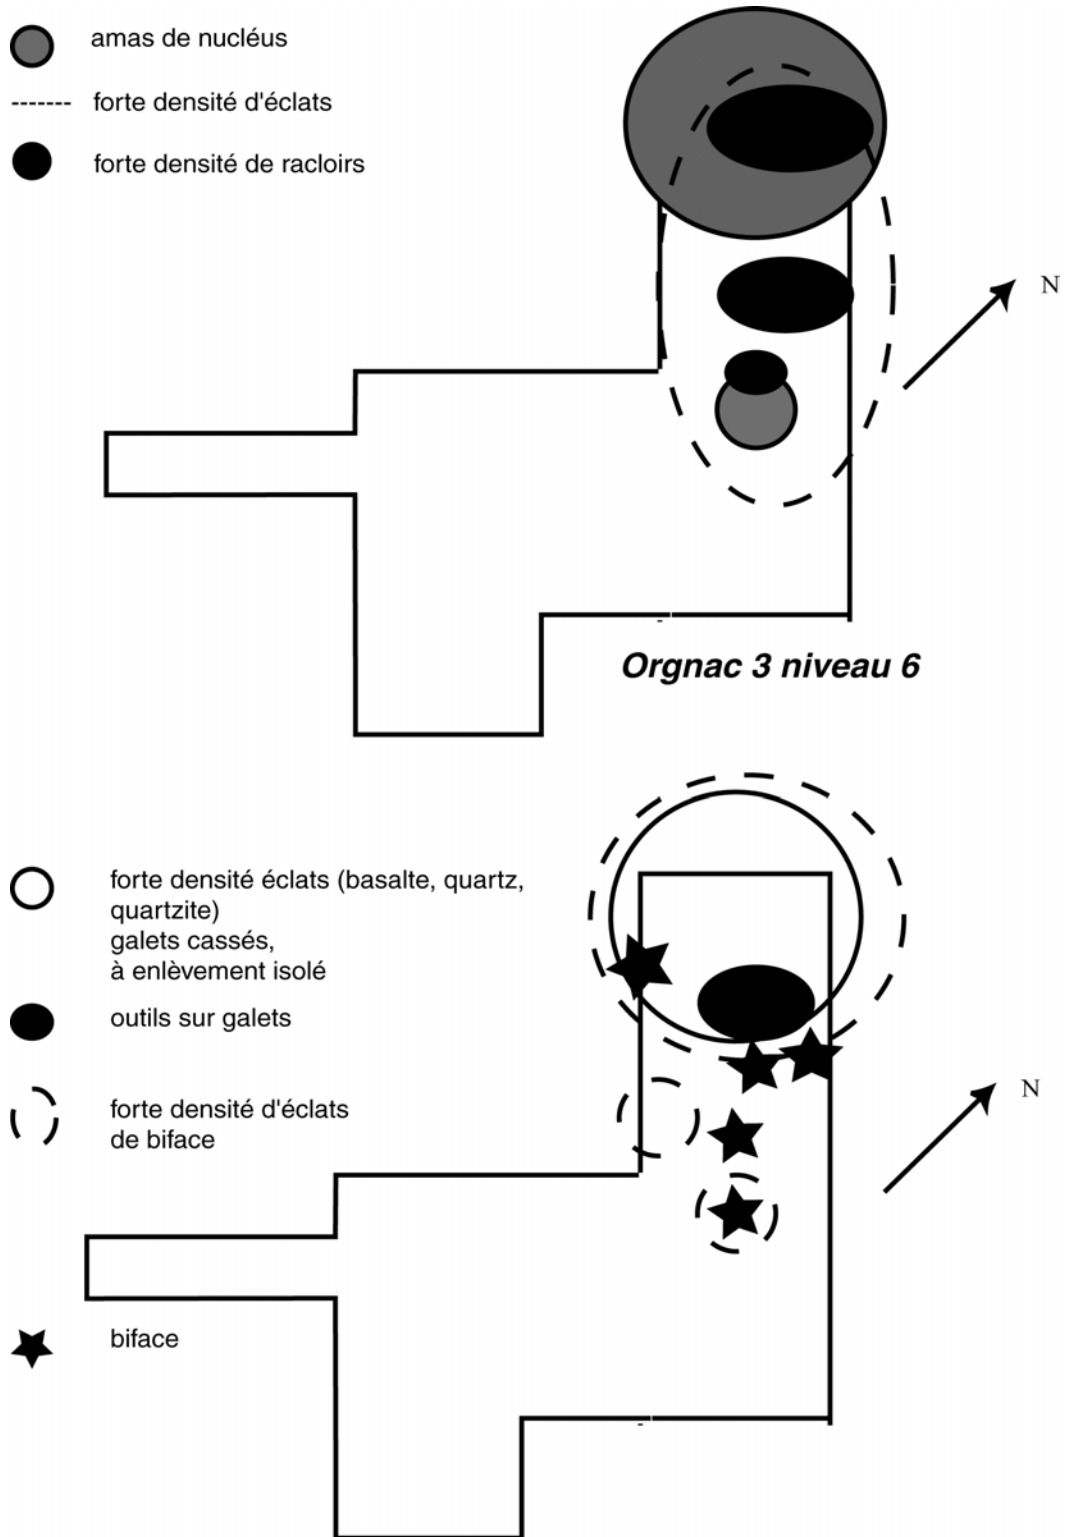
amas de nucléus

------- forte densité d'éclats

forte densité de racloirs

N

Orgnac 3 niveau 6

forte densité éclats (basalte, quartz, quartzite)
galets cassés,
à enlèvement isolé

outils sur galets

forte densité d'éclats de biface

N

biface